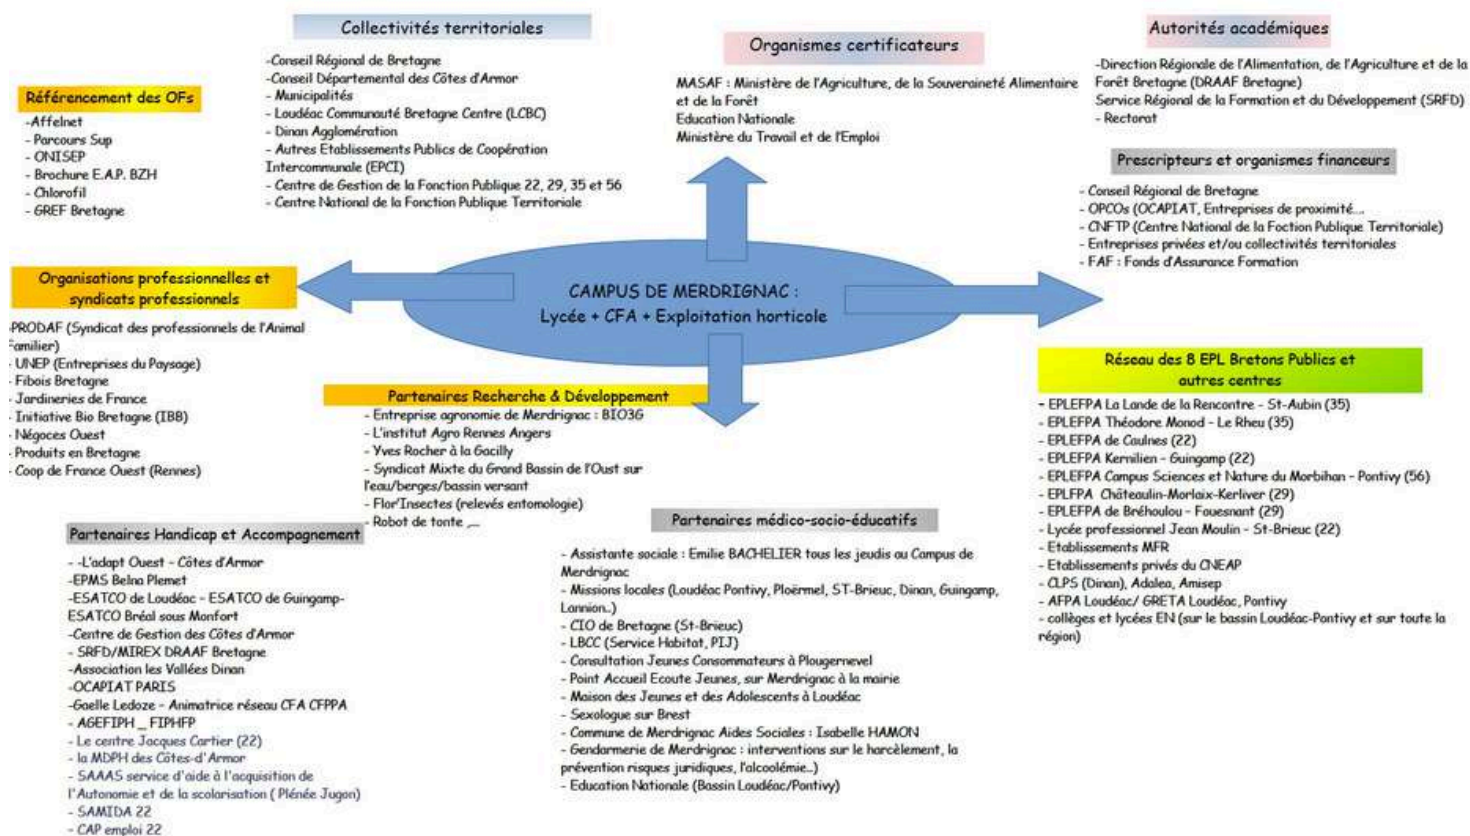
Référencement des OFs
-Affelnet
- Parcours Sup
- ONISEP
- Brochure E.A.P. BZH
- Chlorofil
- GREF Bretagne

Collectivités territoriales
-Conseil Régional de Bretagne
-Conseil Départemental des Côtes d'Armor
- Municipalités
- Loudéac Communauté Bretagne Centre (LCBC)
- Dinan Agglomération
- Autres Etablissements Publics de Coopération Intercommunale (EPCI)
- Centre de Gestion de la Fonction Publique 22, 29, 35 et 56
- Centre National de la Fonction Publique Territoriale

Organismes certificateurs
MASAF : Ministère de l'Agriculture, de la Souveraineté Alimentaire et de la Forêt
Education Nationale
Ministère du Travail et de l'Emploi

Autorités académiques
-Direction Régionale de l'Alimentation, de l'Agriculture et de la Forêt Bretagne (DRAAF Bretagne)
Service Régional de la Formation et du Développement (SRFD)
- Rectorat

Prescripteurs et organismes financeurs
- Conseil Régional de Bretagne
- OPCOs (OCAPIAT, Entreprises de proximité…
- CNFTP (Centre National de la Foction Publique Territoriale)
- Entreprises privées et/ou collectivités territoriales
- FAF : Fonds d'Assurance Formation

Organisations professionnelles et syndicats professionnels
-PRODAF (Syndicat des professionnels de l'Animal Familier)
- UNEP (Entreprises du Paysage)
- Fibois Bretagne
- Jardineries de France
- Initiative Bio Bretagne (IBB)
- Négoces Ouest
- Produits en Bretagne
- Coop de France Ouest (Rennes)

CAMPUS DE MERDRIGNAC :
Lycée + CFA + Exploitation horticole

Partenaires Recherche & Développement
- Entreprise agronomie de Merdrignac : BIO3G
- L'institut Agro Rennes Angers
- Yves Rocher à la Gacilly
- Syndicat Mixte du Grand Bassin de l'Oust sur l'eau/berges/bassin versant
- Flor'Insectes (relevés entomologie)
- Robot de tonte ,…

Réseau des 8 EPL Bretons Publics et autres centres
- EPLEFPA La Lande de la Rencontre - St-Aubin (35)
- EPLEFPA Théodore Monod - Le Rheu (35)
- EPLEFPA de Caulnes (22)
- EPLEFPA Kernilien - Guingamp (22)
- EPLEFPA Campus Sciences et Nature du Morbihan - Pontivy (56)
- EPLFPA Châteaulin-Morlaix-Kerliver (29)
- EPLEFPA de Bréhoulou - Fouesnant (29)
- Lycée professionnel Jean Moulin - St-Brieuc (22)
- Etablissements MFR
- Etablissements privés du CNEAP
- CLPS (Dinan), Adalea, Amisep
- AFPA Loudéac/ GRETA Loudéac, Pontivy
- collèges et lycées EN (sur le bassin Loudéac-Pontivy et sur toute la région)

Partenaires Handicap et Accompagnement
- -L'adapt Ouest - Côtes d'Armor
-EPMS Belna Plemet
-ESATCO de Loudéac - ESATCO de Guingamp-ESATCO Bréal sous Monfort
-Centre de Gestion des Côtes d'Armor
- SRFD/MIREX DRAAF Bretagne
-Association les Vallées Dinan
-OCAPIAT PARIS
-Gaelle Ledoze - Animatrice réseau CFA CFPPA
- AGEFIPH _ FIPHFP
- Le centre Jacques Cartier (22)
- la MDPH des Côtes-d'Armor
- SAAAS service d'aide à l'acquisition de l'Autonomie et de la scolarisation ( Plénée Jugon)
- SAMIDA 22
- CAP emploi 22

Partenaires médico-socio-éducatifs
- Assistante sociale : Emilie BACHELIER tous les jeudis au Campus de Merdrignac
- Missions locales (Loudéac Pontivy, Ploërmel, ST-Brieuc, Dinan, Guingamp, Lannion..)
- CIO de Bretagne (St-Brieuc)
- LBCC (Service Habitat, PIJ)
- Consultation Jeunes Consommateurs à Plougernevel
- Point Accueil Ecoute Jeunes, sur Merdrignac à la mairie
- Maison des Jeunes et des Adolescents à Loudéac
- Sexologue sur Brest
- Commune de Merdrignac Aides Sociales : Isabelle HAMON
- Gendarmerie de Merdrignac : interventions sur le harcèlement, la prévention risques juridiques, l'alcoolémie..)
- Education Nationale (Bassin Loudéac/Pontivy)